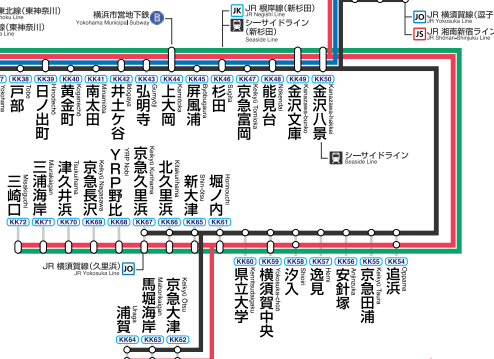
東北線（東神奈川）
Tohoku Line

横浜市営地下鉄
Yokohama Municipal Subway

JK JR 根岸線（新杉田）
JR Negishi Line

シーサイドライン（新杉田）
Seaside Line

JO JR 横須賀線（逗子）
JR Yokosuka Line

JS JR 湘南新宿ライン
JR Shonan-Shinjuku Line

KK38 戸部 Tobe
KK39 日ノ出町 Hinodecho
KK40 黄金町 Koganecho
KK41 南太田 Minamiota
KK42 井土ケ谷 Idogaya
KK43 弘明寺 Gumyoji
KK44 上大岡 Kamiooka
KK45 屏風浦 Byobugaura
KK46 杉田 Sugita
KK47 京急富岡 Keikyu Tomioka
KK48 能見台 Nokendai
KK49 金沢文庫 Kanazawa-bunko
KK50 金沢八景 Kanazawa-hakkei

シーサイドライン
Seaside Line

KK72 三崎口 Misakiguchi
KK71 三浦海岸 Miurakaigan
KK70 津久井浜 Tsukuihama
KK69 京急長沢 Keikyu Nagasawa
KK68 YRP野比 YRP Nobi
KK67 京急久里浜 Keikyu Kurihama
KK66 北久里浜 Kitakurihama
KK65 新大津 Shin-Otsu
KK61 堀ノ内 Horinouchi

JR 横須賀線（久里浜）
JR Yokosuka Line

JO

KK64 浦賀 Uraga
KK63 馬堀海岸 Maborikaigan
KK62 京急大津 Keikyu Otsu

KK60 県立大学 Kenritsudaigaku
KK59 横須賀中央 Yokosuka-chuo
KK58 汐入 Shioiri
KK57 逸見 Hemi
KK56 安針塚 Anjinzuka
KK55 京急田浦 Keikyu Taura
KK54 追浜 Oppama